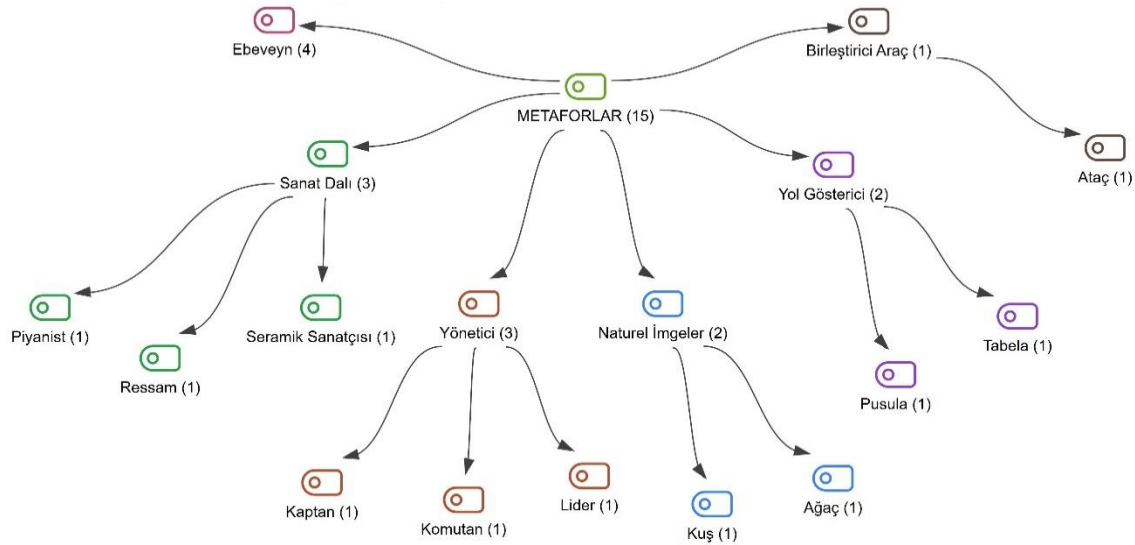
Ebeveyn (4)

Birleştirici Araç (1)

METAFORLAR (15)

Ataç (1)

Sanat Dalı (3)

Yol Gösterici (2)

Piyanist (1)

Ressam (1)

Seramik Sanatçısı (1)

Yönetici (3)

Naturel İmgeler (2)

Tabela (1)

Pusula (1)

Kaptan (1)

Komutan (1)

Lider (1)

Kuş (1)

Ağaç (1)